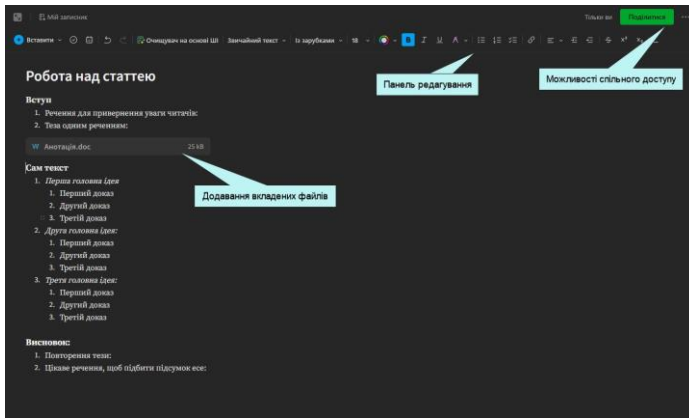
Мій записник
Тільки ви Поділитися ···
Вставити Очищувач на основі ШІ Звичайний текст Із зарубками 18 B I U A x² x₂

Панель редагування
Можливості спільного доступу

Робота над статтею

Вступ
1. Речення для привернення уваги читачів:
2. Теза одним реченням:

W Анотація.doc 25 kB

Сам текст
1. Перша головна ідея
1. Перший доказ
2. Другий доказ
3. Третій доказ
2. Друга головна ідея:
1. Перший доказ
2. Другий доказ
3. Третій доказ
3. Третя головна ідея:
1. Перший доказ
2. Другий доказ
3. Третій доказ

Додавання вкладених файлів

Висновок:
1. Повторення тези:
2. Цікаве речення, щоб підбити підсумок есе: